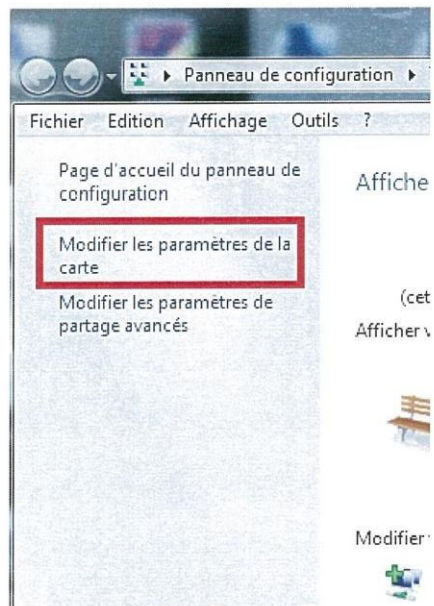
▸ Panneau de configuration ▸

Fichier Edition Affichage Outils ?

Page d'accueil du panneau de configuration

Modifier les paramètres de la carte

Modifier les paramètres de partage avancés

Affiche

(cet

Afficher v

Modifier